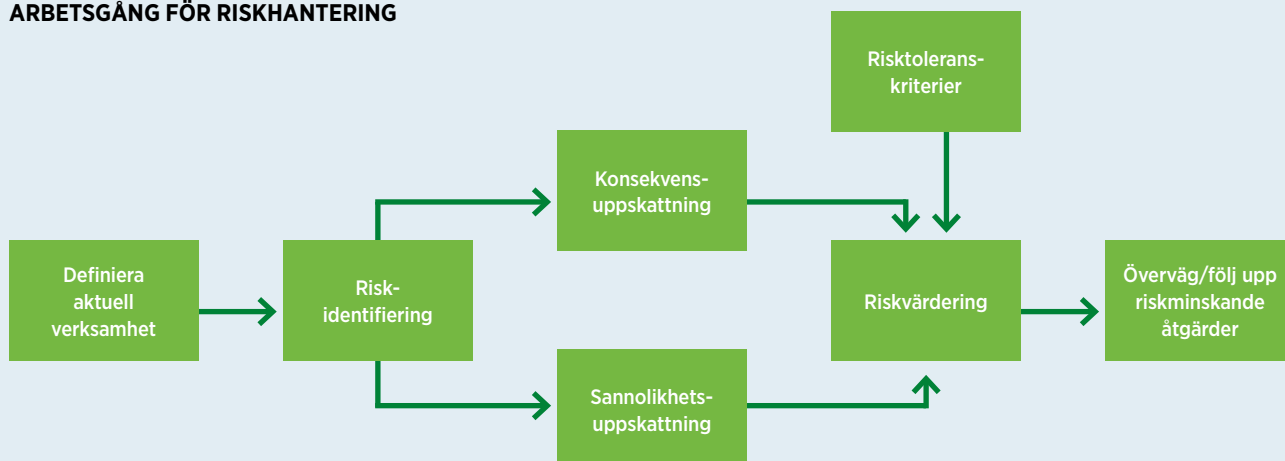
ARBETSGÅNG FÖR RISKHANTERING

Risktolerans-kriterier

Konsekvens-uppskattning

Definiera aktuell verksamhet

Risk-identifiering

Riskvärdering

Överväg/följ upp riskminskande åtgärder

Sannolikhets-uppskattning